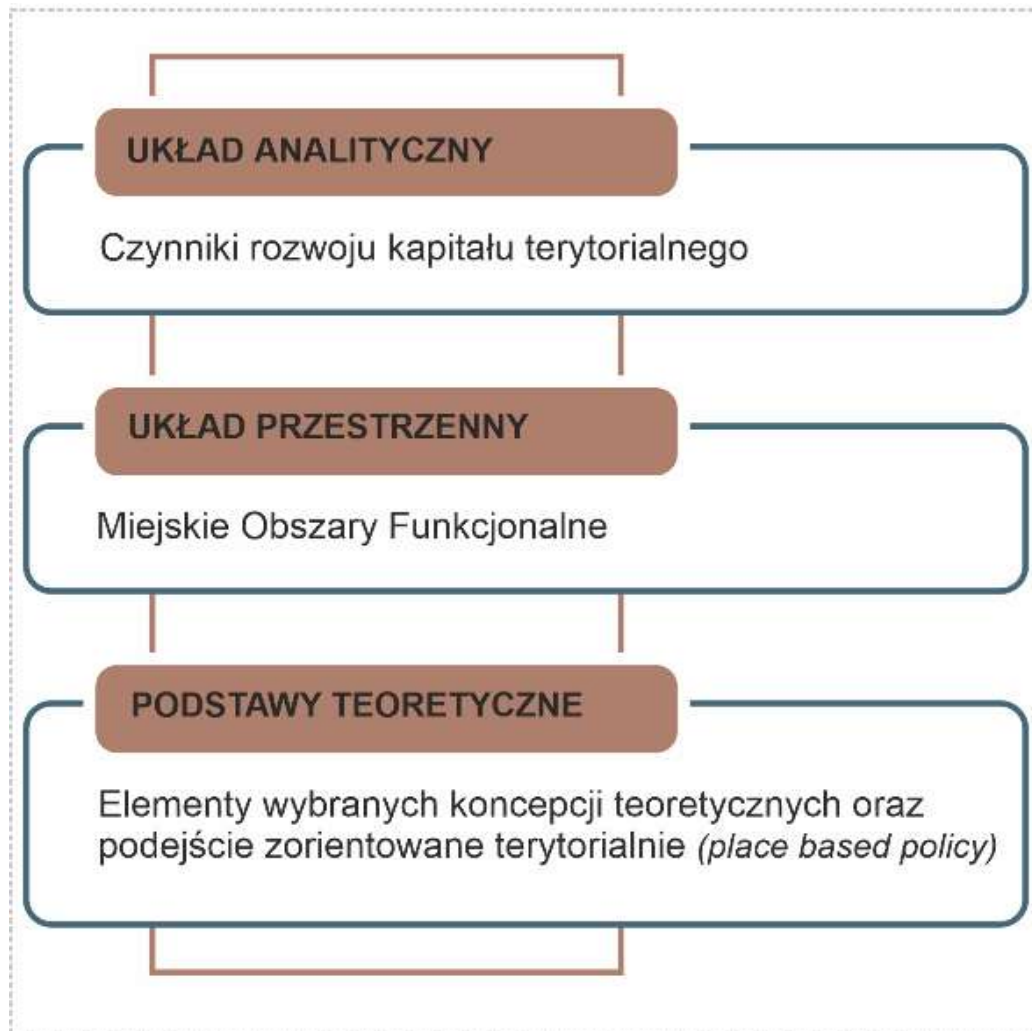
UKŁAD ANALITYCZNY

Czynniki rozwoju kapitału terytorialnego

UKŁAD PRZESTRZENNY

Miejskie Obszary Funkcjonalne

PODSTAWY TEORETYCZNE

Elementy wybranych koncepcji teoretycznych oraz podejście zorientowane terytorialnie *(place based policy)*